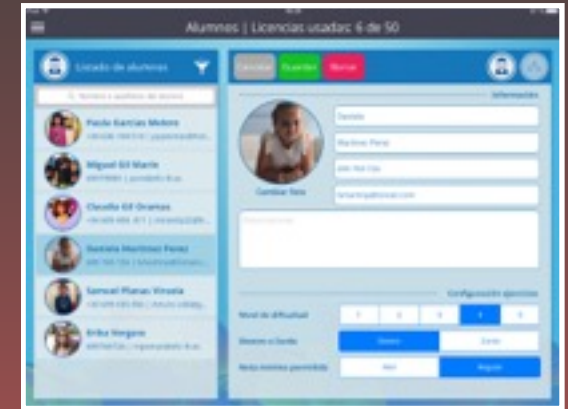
Alumnos | Licencias usadas: 6 de 50

Listado de alumnos

Nombre o apellidos de alumno

Paula Garcías Melero
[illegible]

Miguel Gil Marín
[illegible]

Claudia Gil Orañas
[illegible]

Daniela Martínez Pérez
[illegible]

Samuel Planas Viruela
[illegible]

Erika Vergara
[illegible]

Cancelar Guardar Borrar

Información

Daniela

Martínez Pérez

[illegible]

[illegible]

Cambiar foto

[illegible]

Configuración ejercicios

Nivel de dificultad 1 2 3 4 5

Diestro o Zurdo Diestro Zurdo

Resta mínima permitida Alta Regular